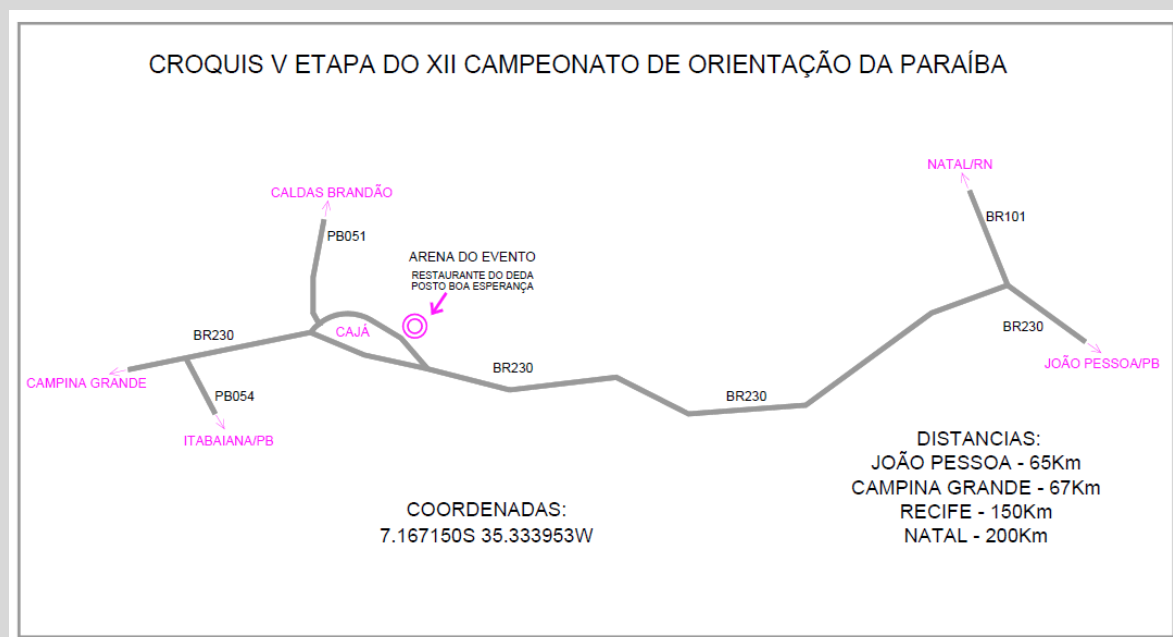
CROQUIS V ETAPA DO XII CAMPEONATO DE ORIENTAÇÃO DA PARAÍBA

CALDAS BRANDÃO

PB051

ARENA DO EVENTO
RESTAURANTE DO DEDA
POSTO BOA ESPERANÇA

NATAL/RN

BR101

BR230

CAJÁ

BR230

JOÃO PESSOA/PB

CAMPINA GRANDE

PB054

BR230

BR230

ITABAIANA/PB

DISTANCIAS:
JOÃO PESSOA - 65Km
CAMPINA GRANDE - 67Km
RECIFE - 150Km
NATAL - 200Km

COORDENADAS:
7.167150S 35.333953W